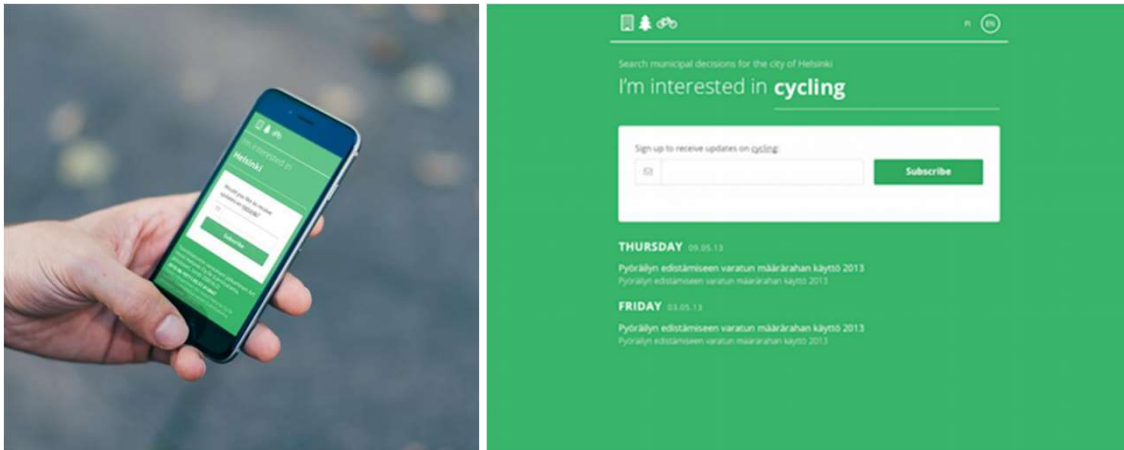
I'm interested in
Helsinki
Would you like to receive updates on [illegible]
Subscribe
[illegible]

FI EN

Search municipal decisions for the city of Helsinki
I'm interested in **cycling**

Sign up to receive updates on cycling:
Subscribe

THURSDAY 09.05.13
Pyöräilyn edistämiseen varatun määrärahan käyttö 2013
Pyöräilyn edistämiseen varatun määrärahan käyttö 2013

FRIDAY 03.05.13
Pyöräilyn edistämiseen varatun määrärahan käyttö 2013
Pyöräilyn edistämiseen varatun määrärahan käyttö 2013